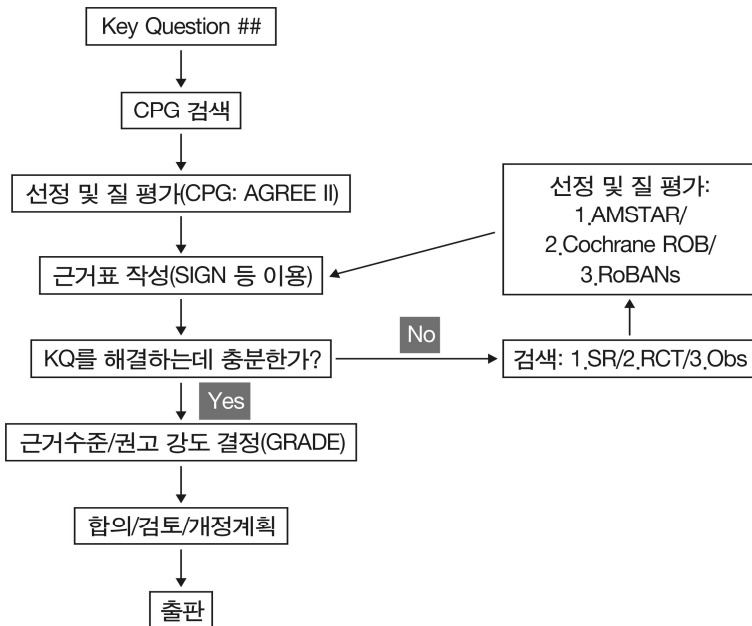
Key Question ##

CPG 검색

선정 및 질 평가(CPG: AGREE II)

근거표 작성(SIGN 등 이용)

KQ를 해결하는데 충분한가?

No

검색: 1.SR/2.RCT/3.Obs

선정 및 질 평가:
1.AMSTAR/
2.Cochrane ROB/
3.RoBANs

Yes

근거수준/권고 강도 결정(GRADE)

합의/검토/개정계획

출판